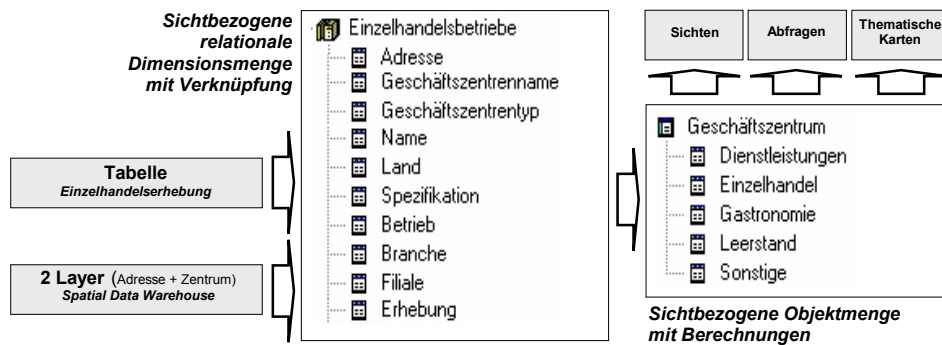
Sichtbezogene relationale Dimensionsmenge mit Verknüpfung

Einzelhandelsbetriebe
Adresse
Geschäftszentrenname
Geschäftszentrentyp
Name
Land
Spezifikation
Betrieb
Branche
Filiale
Erhebung

Tabelle
Einzelhandelserhebung

2 Layer (Adresse + Zentrum)
Spatial Data Warehouse

Sichten
Abfragen
Thematische Karten

Geschäftszentrum
Dienstleistungen
Einzelhandel
Gastronomie
Leerstand
Sonstige

Sichtbezogene Objektmenge mit Berechnungen